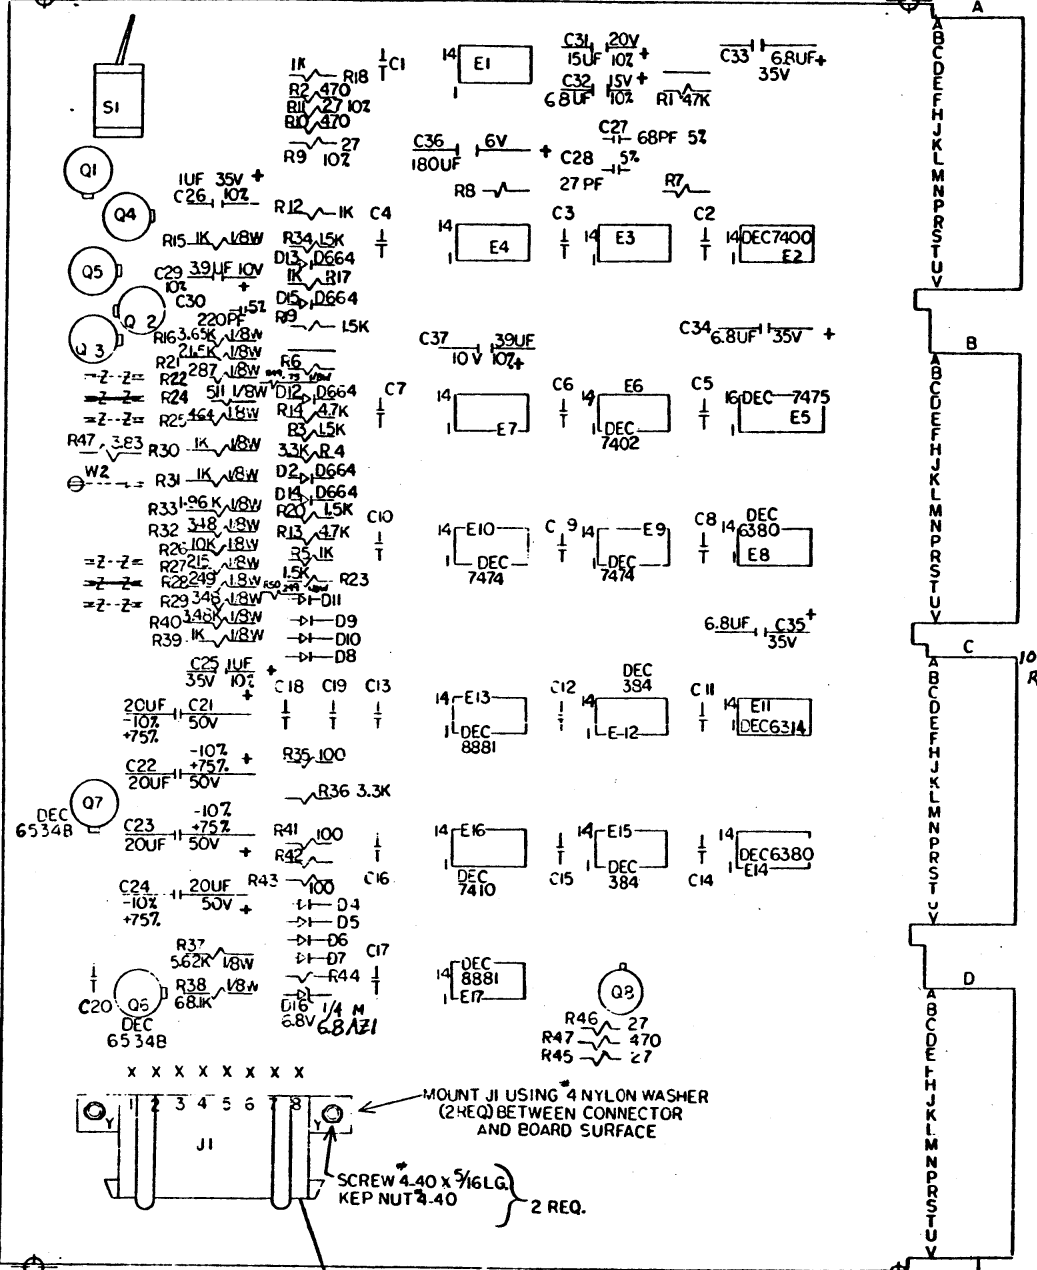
S1
Q1
Q4
Q5
Q 2
Q 3
1K R18
C1
R2 470
R11 27 10%
R10 470
R9 27 10%
E1
C31 15UF
20V 10% +
C32 6.8UF
15V 10% +
R1 47K
C33 6.8UF+ 35V
C36 180UF
6V +
C27 68PF 5%
C28 5% 27 PF
R8
R7
1UF 35V +
C26 10%
R12 1K
C4
C3
C2
R15 1K 1/8W
R34 1.5K
D13 D664
1K R17
E4
E3
DEC7400 E2
C29 39UF 10% +
C30 220PF 5%
D15 D664
R9 1.5K
R16 3.65K 1/8W
R21 21.5K 1/8W
R22 287 1/8W
R6
R24 511 1/8W
D12 D664
R25 464 1/8W
R14 4.7K
R3 1.5K
R47 3.83
R30 1K 1/8W
3.3K R4
W2
R31 1K 1/8W
D2 D664
D14 D664
R33 1.96K 1/8W
R20 1.5K
R32 348 1/8W
R13 4.7K
R26 10K 1/8W
R5 1K
R27 215 1/8W
1.5K R23
R28 249 1/8W
R29 348 1/8W
D11
R40 3.48K 1/8W
D9
R39 1K 1/8W
D10
D8
C37 10V
39UF 10% +
C34 6.8UF 35V +
C7
C6
C5
E7
E6 DEC 7402
DEC 7475 E5
C10
C 9
C8
E10 DEC 7474
E9 DEC 7474
DEC 6380 E8
6.8UF C35 + 35V
C25 35V 1UF 10% +
20UF -10% +75% C21 50V
C18 C19 C13
C12
C11
DEC 384
E13 DEC 8881
E-12
E11 DEC6314
C22 20UF -10% +75% 50V +
R35 100
R36 3.3K
Q7
DEC 6534B
C23 20UF -10% +75% 50V +
R41 100
R42
R43 100
C16
E16 DEC 7410
C15
E15 DEC 384
C14
DEC6380 E14
C24 -10% +75% 20UF 50V +
D4
D5
D6
D7
R44
C17
R37 5.62K 1/8W
R38 68.1K 1/8W
D16 6.8V 1/4 M 6.8AZ1
DEC 8881 E17
Q8
R46 27
R47 470
R45 27
C20 Q6 DEC 6534B
X X X X X X X X
1 2 3 4 5 6 7 8
Y J1 Y
MOUNT J1 USING #4 NYLON WASHER (2 REQ) BETWEEN CONNECTOR AND BOARD SURFACE
SCREW #4-40 X 5/16 LG. KEP NUT #4-40 } 2 REQ.
A
A B C D E F H J K L M N P R S T U V
B
A B C D E F H J K L M N P R S T U V
C
A B C D E F H J K L M N P R S T U V
D
A B C D E F H J K L M N P R S T U V
10
R